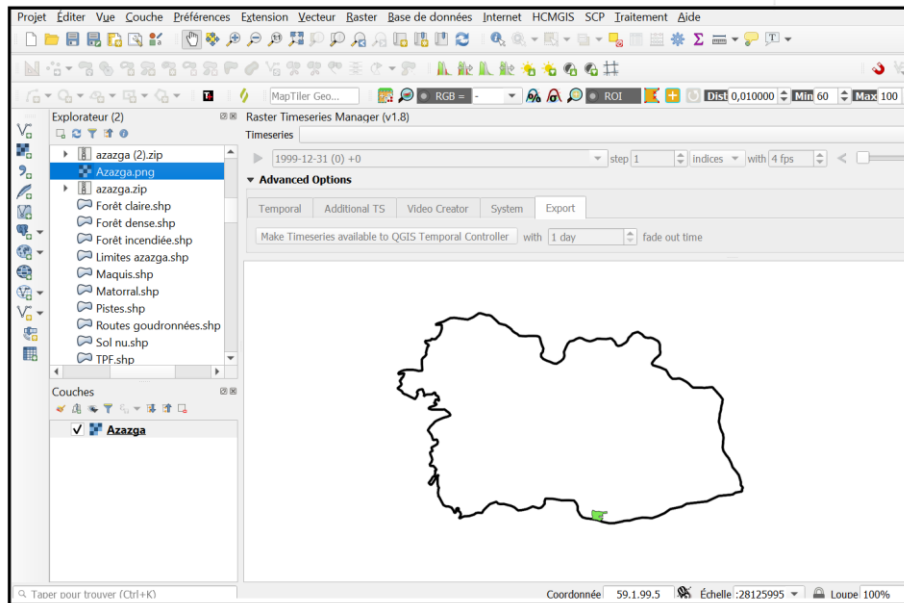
Projet Éditer Vue Couche Préférences Extension Vecteur Raster Base de données Internet HCMGIS SCP Traitement Aide

MapTiler Geo... RGB = ROI Dist 0,010000 Min 60 Max 100

Explorateur (2)
azazga (2).zip
Azazga.png
azazga.zip
Forêt claire.shp
Forêt dense.shp
Forêt incendiée.shp
Limites azazga.shp
Maquis.shp
Matorral.shp
Pistes.shp
Routes goudronnées.shp
Sol nu.shp
TPF.shp

Couches
Azazga

Raster Timeseries Manager (v1.8)
Timeseries
1999-12-31 (0) +0 step 1 indices with 4 fps
Advanced Options
Temporal Additional TS Video Creator System Export
Make Timeseries available to QGIS Temporal Controller with 1 day fade out time

Taper pour trouver (Ctrl+K) Coordonnée 59.1,99.5 Échelle :28125995 Loupe 100%